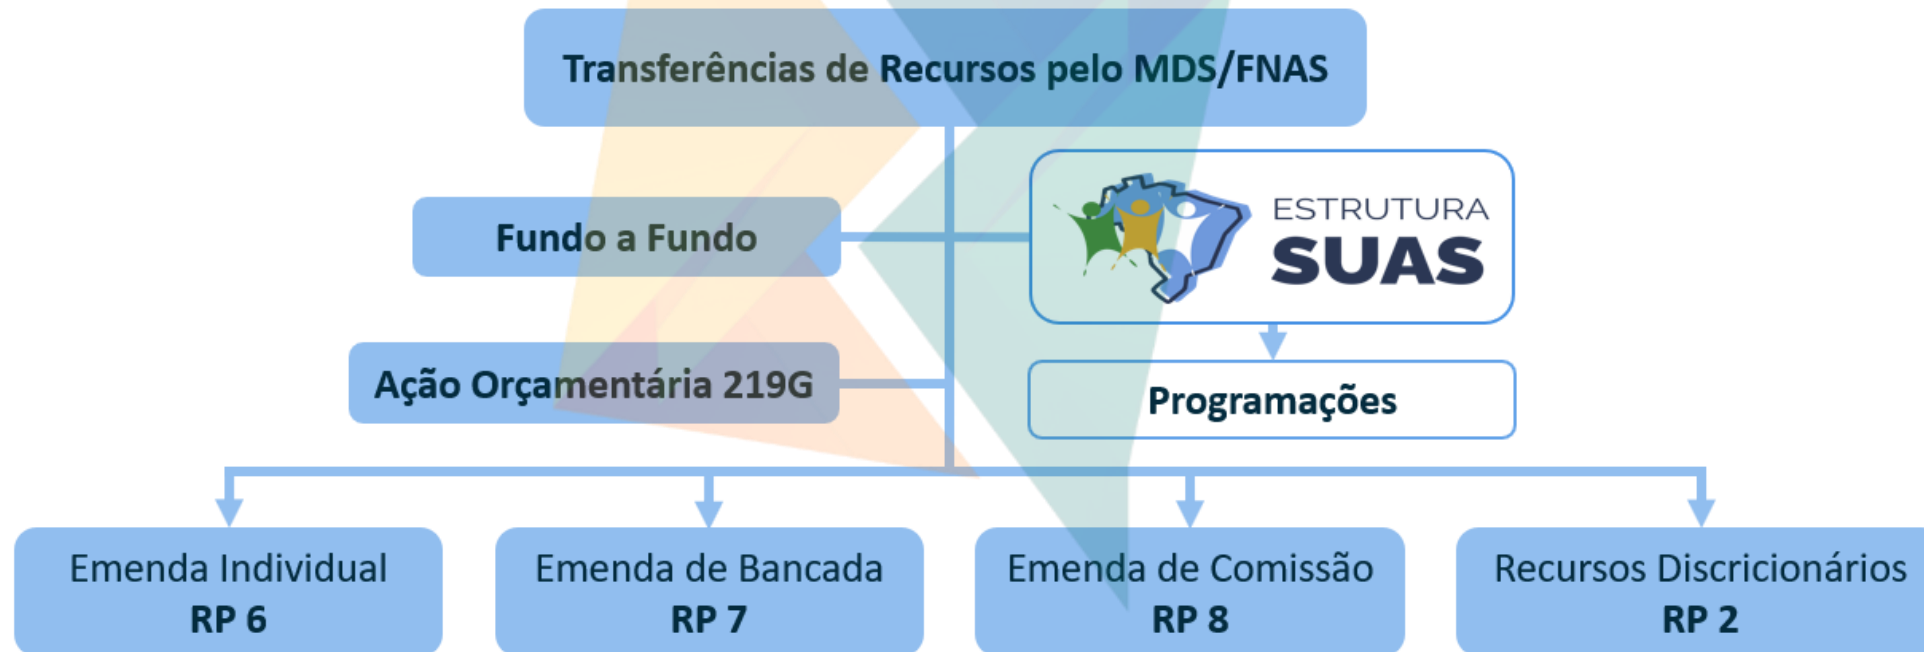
Transferências de Recursos pelo MDS/FNAS

Fundo a Fundo

ESTRUTURA
SUAS

Ação Orçamentária 219G

Programações

Emenda Individual
RP 6

Emenda de Bancada
RP 7

Emenda de Comissão
RP 8

Recursos Discricionários
RP 2